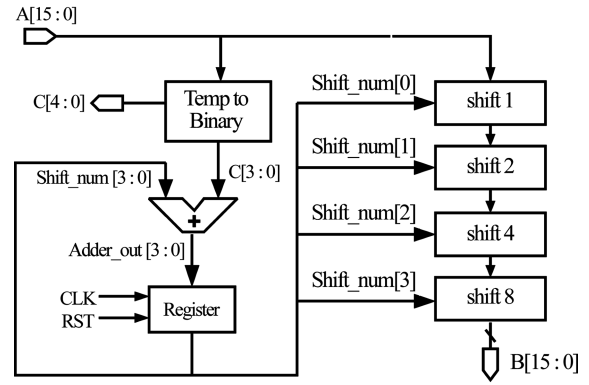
A[15 : 0]

C[4 : 0]

Temp to Binary

Shift_num [3 : 0]

C[3 : 0]

+

Adder_out [3 : 0]

CLK

RST

Register

Shift_num[0]

shift 1

Shift_num[1]

shift 2

Shift_num[2]

shift 4

Shift_num[3]

shift 8

B[15 : 0]